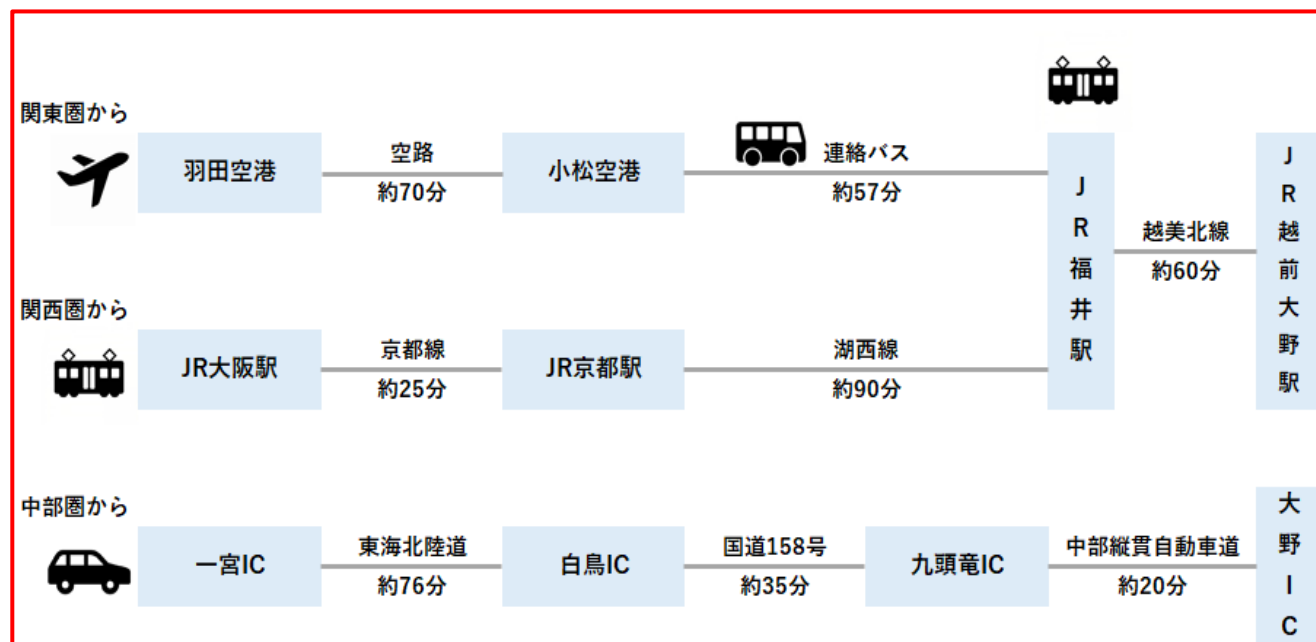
関東圏から

羽田空港
空路
約70分
小松空港
連絡バス
約57分
JR福井駅
越美北線
約60分
JR越前大野駅

関西圏から

JR大阪駅
京都線
約25分
JR京都駅
湖西線
約90分

中部圏から

一宮IC
東海北陸道
約76分
白鳥IC
国道158号
約35分
九頭竜IC
中部縦貫自動車道
約20分
大野IC